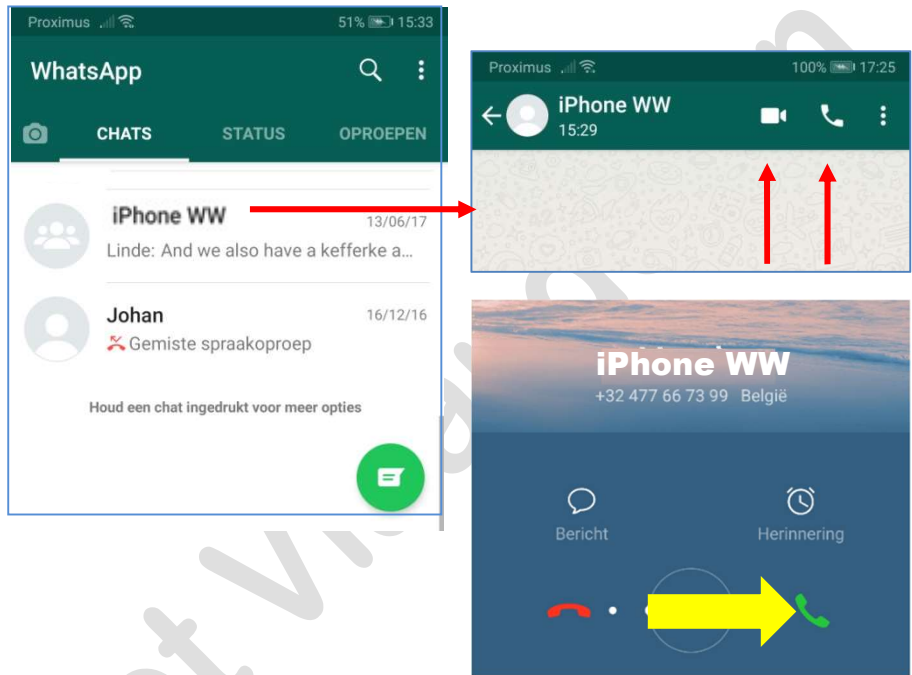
Proximus 51% 15:33

WhatsApp

CHATS STATUS OPROEPEN

iPhone WW 13/06/17
Linde: And we also have a kefferke a...

Johan 16/12/16
Gemiste spraakoproep

Houd een chat ingedrukt voor meer opties

Proximus 100% 17:25

iPhone WW
15:29

iPhone WW
+32 477 66 73 99 België

Bericht Herinnering